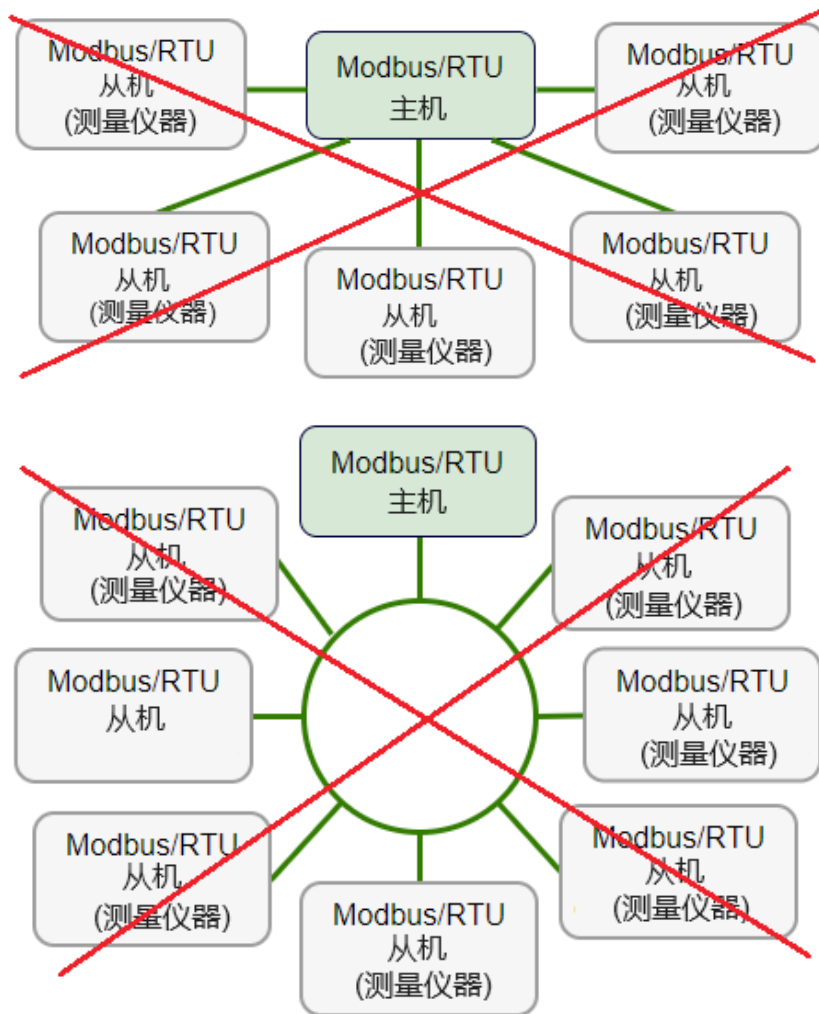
Modbus/RTU
从机
(测量仪器)

Modbus/RTU
主机

Modbus/RTU
从机
(测量仪器)

Modbus/RTU
从机
(测量仪器)

Modbus/RTU
从机
(测量仪器)

Modbus/RTU
从机
(测量仪器)

Modbus/RTU
主机

Modbus/RTU
从机
(测量仪器)

Modbus/RTU
从机
(测量仪器)

Modbus/RTU
从机

Modbus/RTU
从机
(测量仪器)

Modbus/RTU
从机
(测量仪器)

Modbus/RTU
从机
(测量仪器)

Modbus/RTU
从机
(测量仪器)